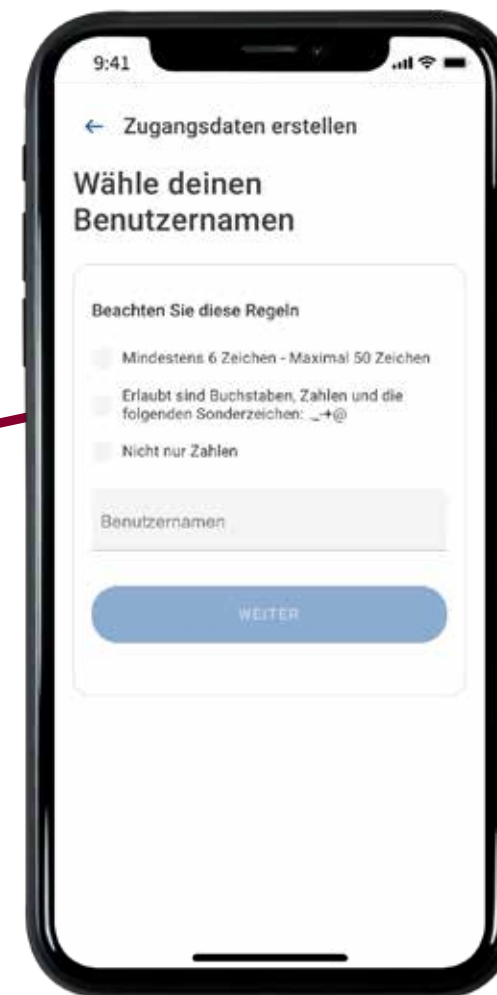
9:41

← Zugangsdaten erstellen

Wähle deinen Benutzernamen

Beachten Sie diese Regeln

Mindestens 6 Zeichen - Maximal 50 Zeichen

Erlaubt sind Buchstaben, Zahlen und die folgenden Sonderzeichen: _-+@

Nicht nur Zahlen

Benutzernamen

WEITER